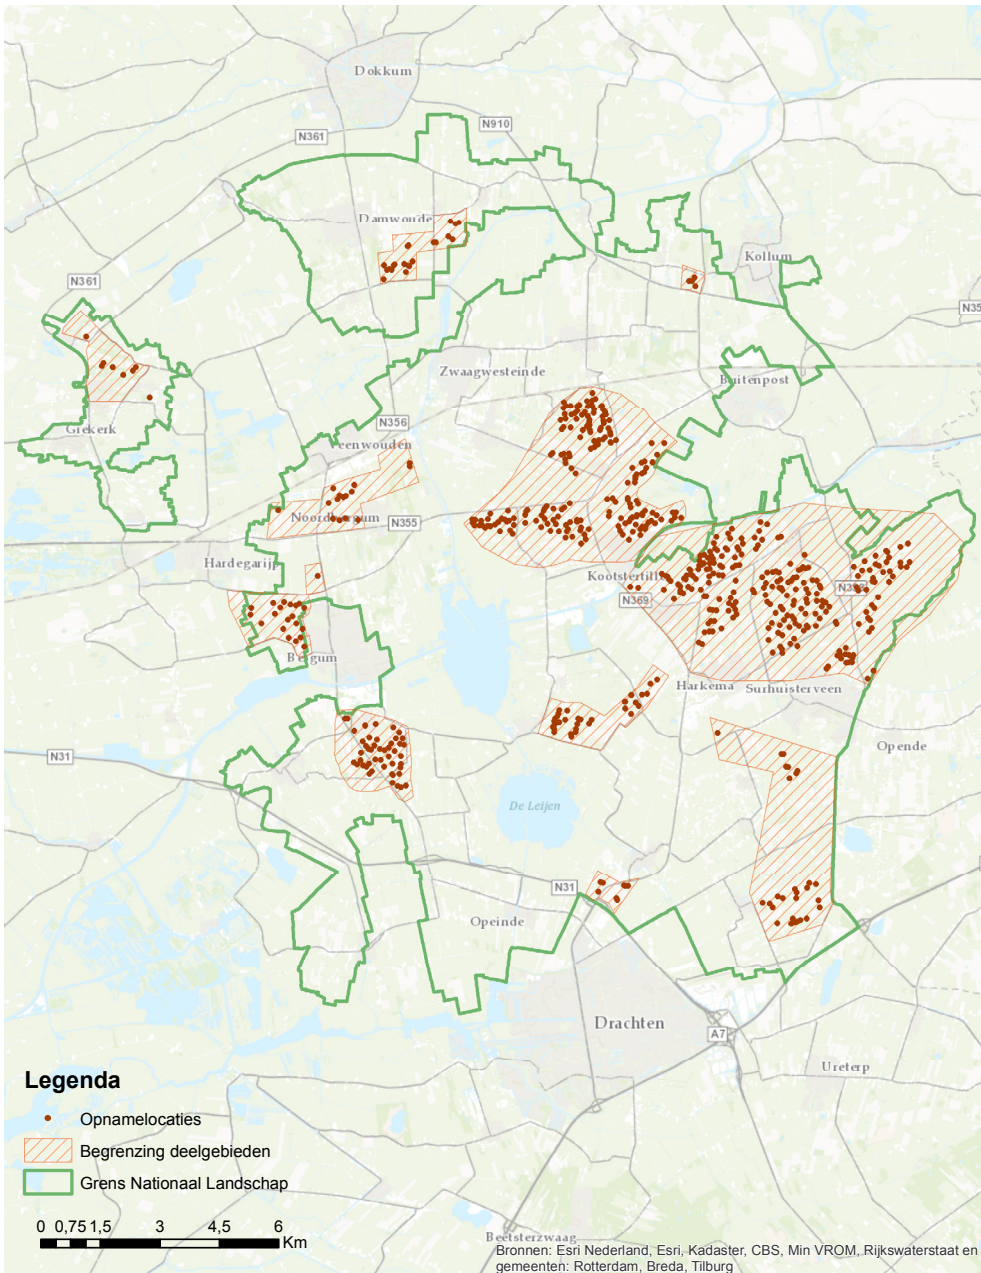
Dokkum
N910
N361
Damwoude
Kollum
N361
N35
Zwaagwesteinde
Buitenpost
Grekerk
N356
Feenwouden
Noordbergum
N355
Hardegarijp
Kootstertille
N369
N3
Bergum
Harkema
Surhuisterveen
Opende
N31
De Leijen
N31
Opeinde
Drachten
A7
Ureterp
Beetsterzwaag

Legenda
Opnamelocaties
Begrenzing deelgebieden
Grens Nationaal Landschap

0 0,75 1,5 3 4,5 6 Km

Bronnen: Esri Nederland, Esri, Kadaster, CBS, Min VROM, Rijkswaterstaat en gemeenten: Rotterdam, Breda, Tilburg